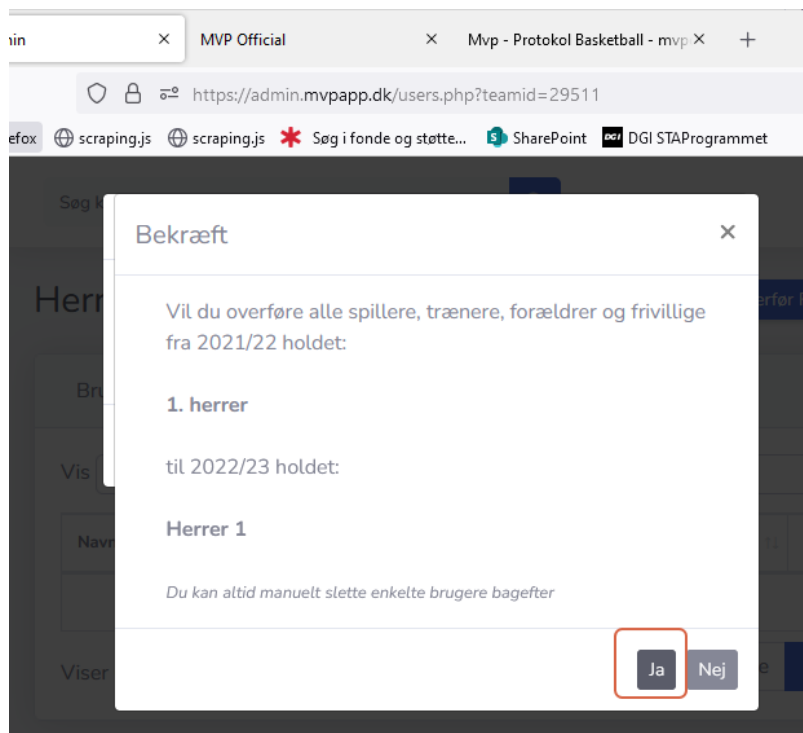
nin ×
MVP Official ×
Mvp - Protokol Basketball - mvp ×
+

https://admin.mvpapp.dk/users.php?teamid=29511

efox scraping.js scraping.js Søg i fonde og støtte... SharePoint DGI STAProgrammet

Søg k

Herr

Bru

Vis

Navn

Viser

erfør h

Bekræft ×

Vil du overføre alle spillere, trænere, forældrer og frivillige fra 2021/22 holdet:

**1. herrer**

til 2022/23 holdet:

**Herrer 1**

*Du kan altid manuelt slette enkelte brugere bagefter*

Ja Nej